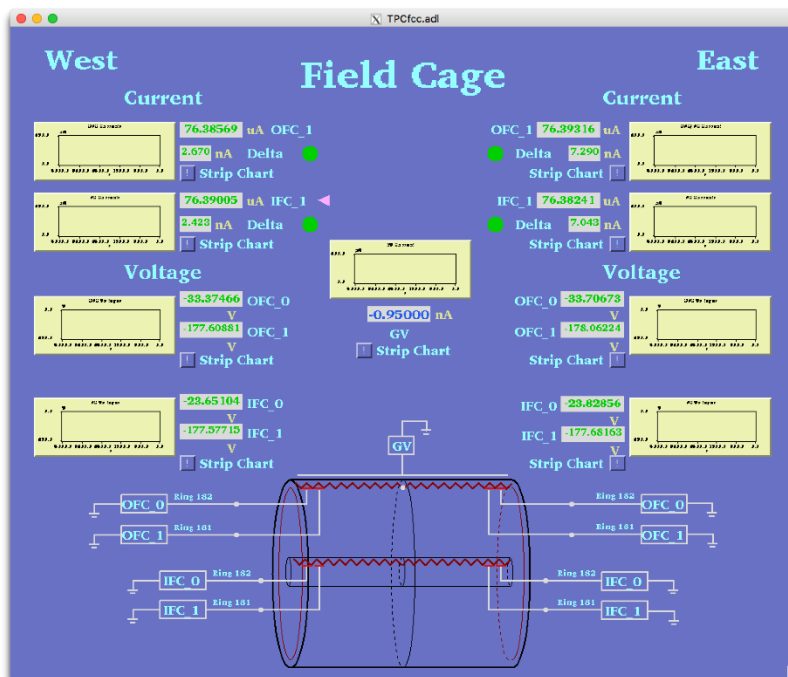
TPCfcc.adl

West

Field Cage

East

Current

Current

76.38569 uA OFC_1
2.670 nA Delta
Strip Chart

OFC_1 76.39316 uA
Delta 7.290 nA
Strip Chart

76.39005 uA IFC_1
2.423 nA Delta
Strip Chart

IFC_1 76.38241 uA
Delta 7.043 nA
Strip Chart

Voltage

Voltage

-33.37466 OFC_0
V
-177.60881 OFC_1
V
Strip Chart

-0.95000 nA
GV
Strip Chart

OFC_0 -33.70673
V
OFC_1 -178.06224
V
Strip Chart

-23.65104 IFC_0
V
-177.57715 IFC_1
V
Strip Chart

IFC_0 -23.82856
V
IFC_1 -177.68163
V
Strip Chart

GV

OFC_0 Ring 182
OFC_1 Ring 181
IFC_0 Ring 182
IFC_1 Ring 181

Ring 182 OFC_0
Ring 181 OFC_1
Ring 182 IFC_0
Ring 181 IFC_1